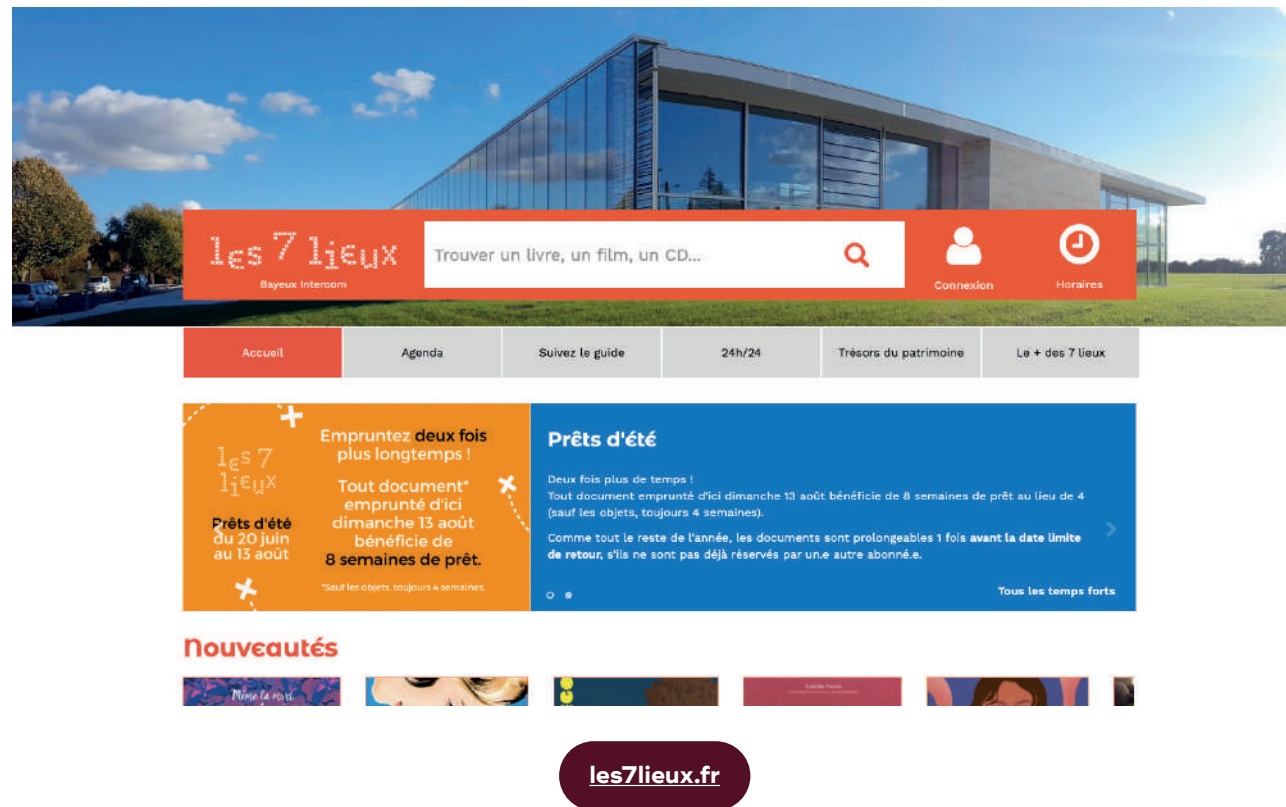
les 7 lieux
Bayeux Intercom

Trouver un livre, un film, un CD...

Connexion

Horaires

Accueil | Agenda | Suivez le guide | 24h/24 | Trésors du patrimoine | Le + des 7 lieux

les 7 lieux

Prêts d'été du 20 juin au 13 août

Empruntez deux fois plus longtemps !

Tout document* emprunté d'ici dimanche 13 août bénéficie de 8 semaines de prêt.

*Sauf les objets, toujours 4 semaines.

Prêts d'été

Deux fois plus de temps !
Tout document emprunté d'ici dimanche 13 août bénéficie de 8 semaines de prêt au lieu de 4 (sauf les objets, toujours 4 semaines).

Comme tout le reste de l'année, les documents sont prolongeables 1 fois avant la date limite de retour, s'ils ne sont pas déjà réservés par un.e autre abonné.e.

Tous les temps forts

Nouveautés

Même la nuit

les7lieux.fr